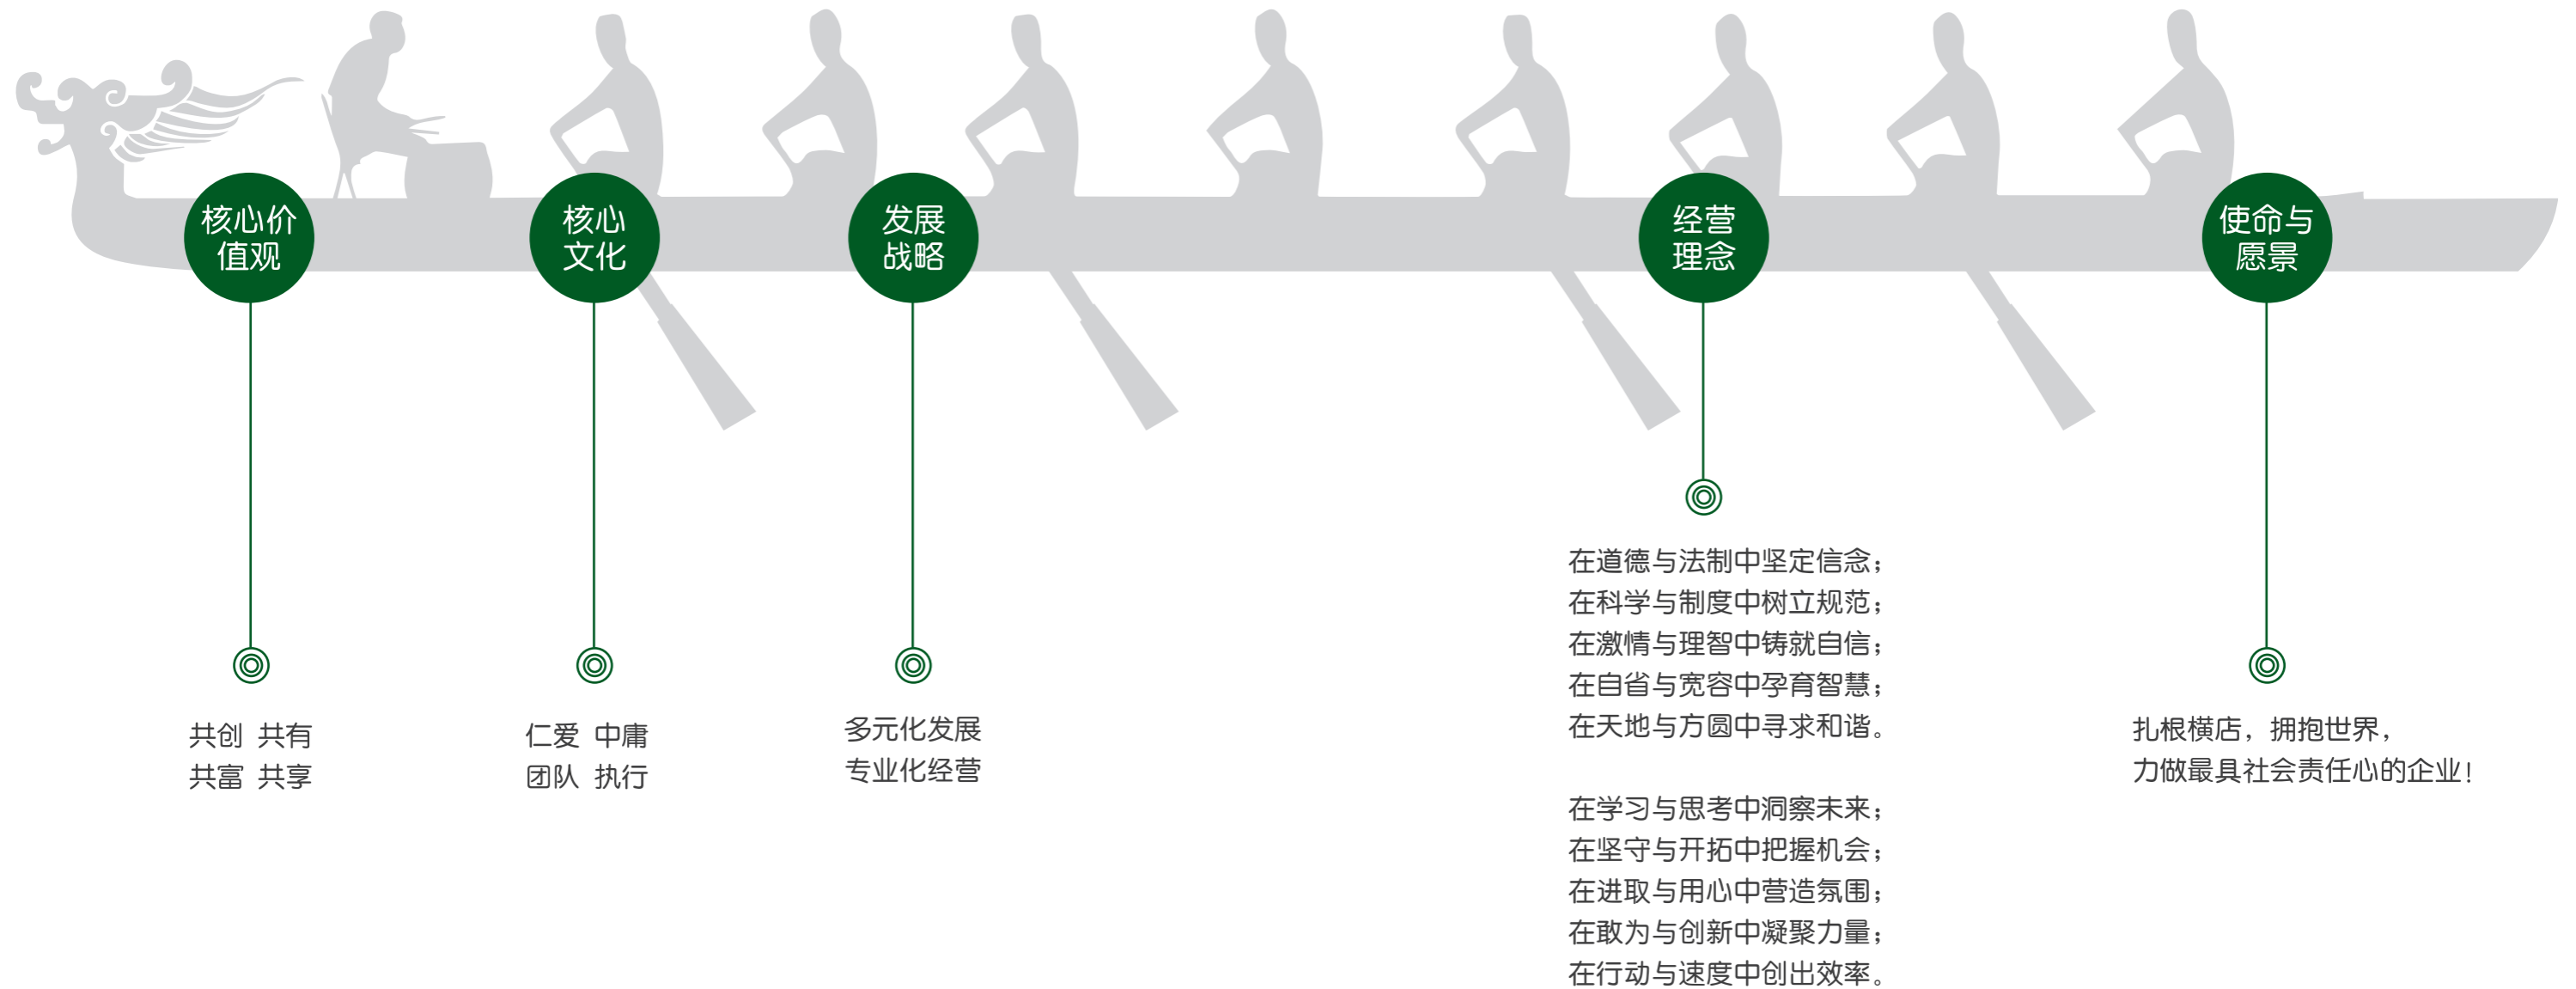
核心价值观

核心文化

发展战略

经营理念

使命与愿景

共创 共有
共富 共享

仁爱 中庸
团队 执行

多元化发展
专业化经营

在道德与法制中坚定信念；
在科学与制度中树立规范；
在激情与理智中铸就自信；
在自省与宽容中孕育智慧；
在天地与方圆中寻求和谐。

在学习与思考中洞察未来；
在坚守与开拓中把握机会；
在进取与用心中营造氛围；
在敢为与创新中凝聚力量；
在行动与速度中创出效率。

扎根横店，拥抱世界，
力做最具社会责任心的企业！